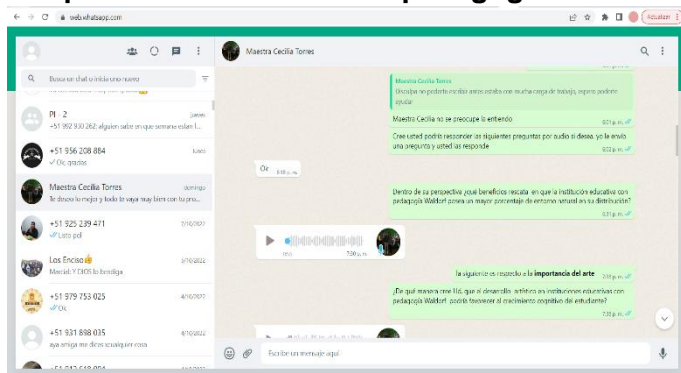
web.whatsapp.com

Actualizar

Maestra Cecilia Torres

Busca un chat o inicia uno nuevo

PI - 2
+51 992 930 282: alguien sabe en que semana estan l...

+51 956 208 884
Ok, gracias

jueves

Maestra Cecilia Torres
Te deseo lo mejor y todo te vaya muy bien con tu pro...

domingo

+51 925 239 471
Listo pe

7/10/2022

Los Enciso👍
Mercedes: Y DIOS la bendiga

3/10/2022

+51 979 753 025
Ok

4/10/2022

+51 931 898 035
aya amiga me dices cualquier cosa

8/10/2022

Maestra Cecilia Torres
Disculpa no poderte escribir antes estaba con mucha carga de trabajo, espero poderte ayudar

Maestra Cecilia no se preocupe la entiendo

6:01 p. m.

Cree usted podría responder las siguientes preguntas por audio si desea, yo le envío una pregunta y usted las responde

6:02 p. m.

Ok

6:05 p. m.

Dentro de su perspectiva ¿qué beneficios rescata en que la institución educativa con pedagogía Waldorf posea un mayor porcentaje de entorno natural en su distribución?

6:21 p. m.

7:06 p. m.

la siguiente es respecto a la importancia del arte

7:19 p. m.

¿De qué manera cree Ud. que el desarrollo artístico en instituciones educativas con pedagogía Waldorf, podría favorecer al crecimiento cognitivo del estudiante?

7:20 p. m.

Escribe un mensaje aquí